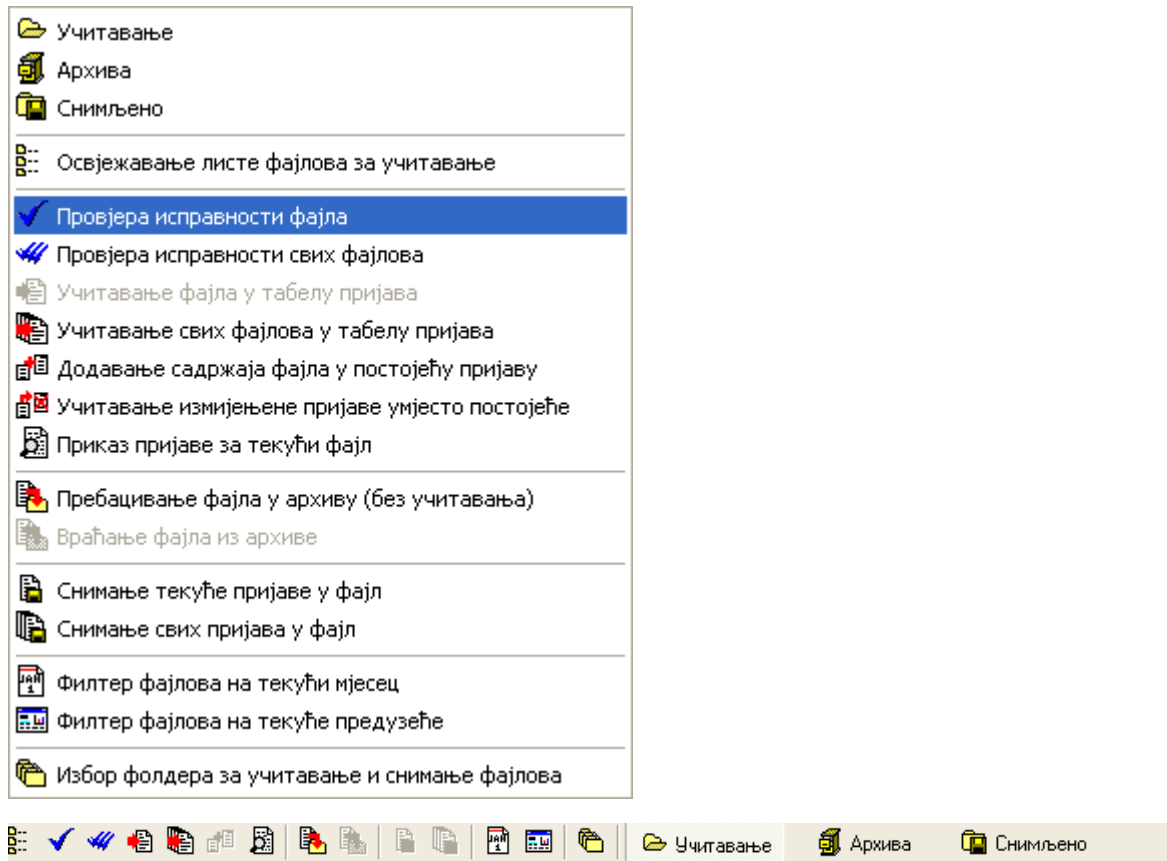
Учитавање
Архива
Снимљено

Освјежавање листе фајлова за учитавање

Провјера исправности фајла
Провјера исправности свих фајлова
Учитавање фајла у табелу пријава
Учитавање свих фајлова у табелу пријава
Додавање садржаја фајла у постојећу пријаву
Учитавање измијењене пријаве умјесто постојеће
Приказ пријаве за текући фајл

Пребацивање фајла у архиву (без учитавања)
Враћање фајла из архиве

Снимање текуће пријаве у фајл
Снимање свих пријава у фајл

Филтер фајлова на текући мјесец
Филтер фајлова на текуће предузеће

Избор фолдера за учитавање и снимање фајлова

Учитавање Архива Снимљено